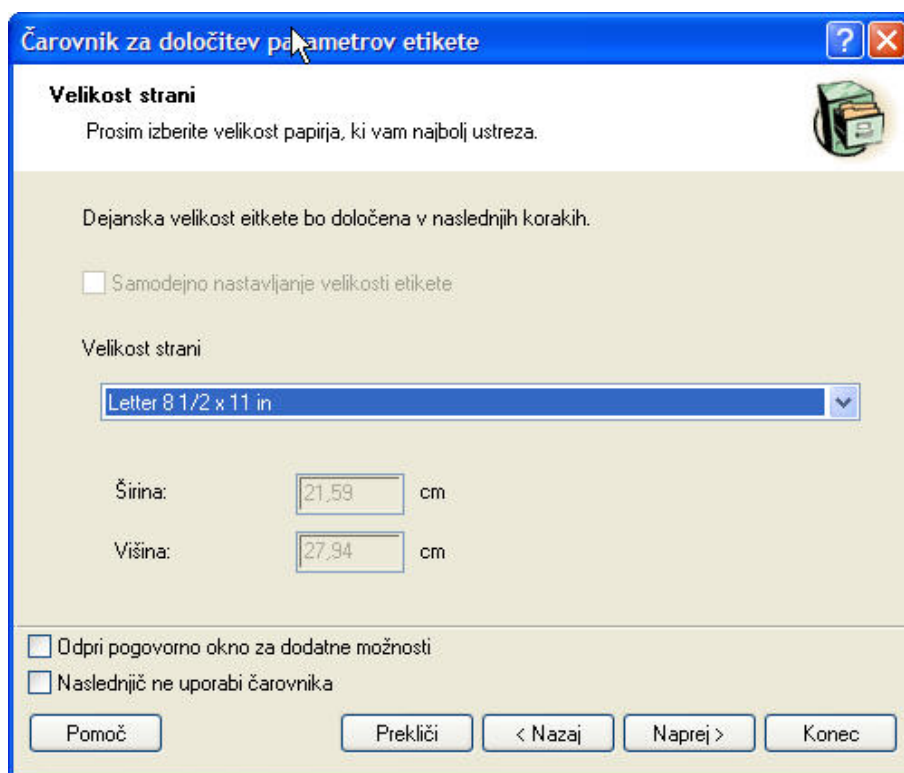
Čarovnik za določitev parametrov etikete

?

Velikost strani

Prosim izberite velikost papirja, ki vam najbolj ustreza.

Dejanska velikost eitkete bo določena v naslednjih korakih.

Samodejno nastavljanje velikosti etikete

Velikost strani

Letter 8 1/2 x 11 in

Širina: 21,59 cm

Višina: 27,94 cm

Odpri pogovorno okno za dodatne možnosti

Naslednjič ne uporabi čarovnika

Pomoč

Prekliči

< Nazaj

Naprej >

Konec